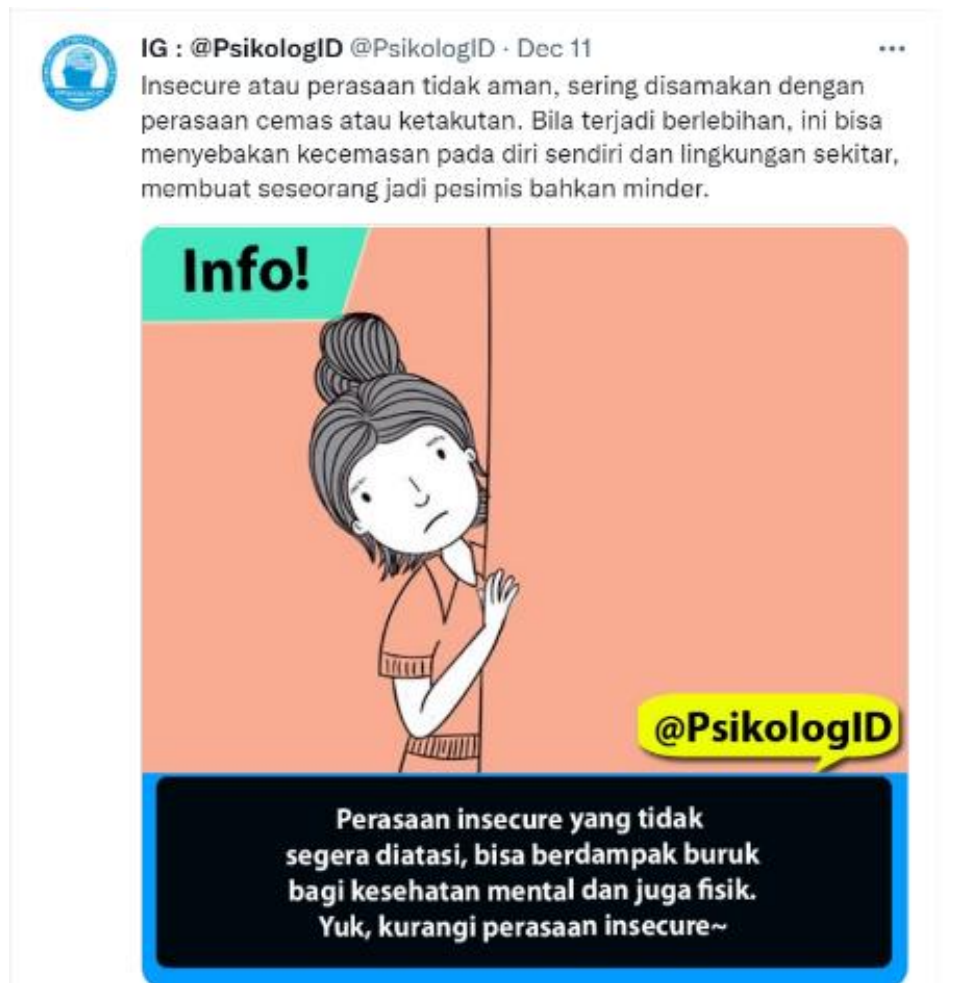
IG : @PsikologID @PsikologID · Dec 11

Insecure atau perasaan tidak aman, sering disamakan dengan perasaan cemas atau ketakutan. Bila terjadi berlebihan, ini bisa menyebakan kecemasan pada diri sendiri dan lingkungan sekitar, membuat seseorang jadi pesimis bahkan minder.

Info!

@PsikologID

Perasaan insecure yang tidak segera diatasi, bisa berdampak buruk bagi kesehatan mental dan juga fisik. Yuk, kurangi perasaan insecure~